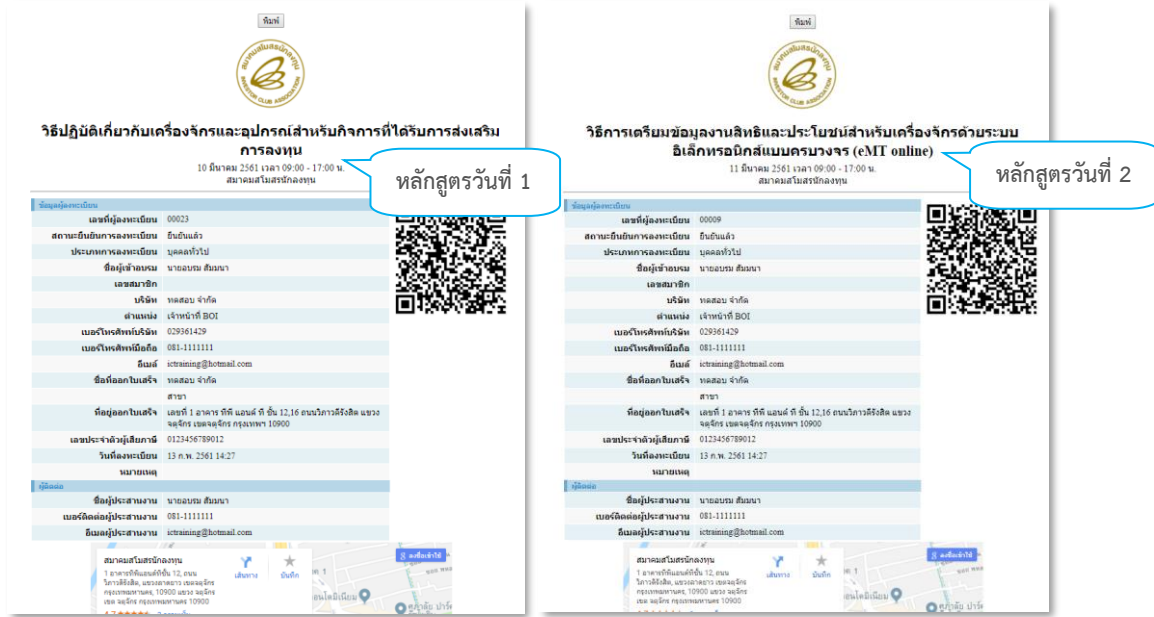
พิมพ์

วิธีปฏิบัติเกี่ยวกับเครื่องจักรและอุปกรณ์สำหรับกิจการที่ได้รับการส่งเสริมการลงทุน

10 มีนาคม 2561 เวลา 09:00 - 17:00 น.
สมาคมสโมสรนักลงทุน

หลักสูตรวันที่ 1

ข้อมูลผู้ลงทะเบียน

| | |
|---|---|
| เลขที่ผู้ลงทะเบียน | 00023 |
| สถานะยืนยันการลงทะเบียน | ยืนยันแล้ว |
| ประเภทการลงทะเบียน | บุคคลทั่วไป |
| ชื่อผู้เข้าอบรม | นายอบรม สัมมนา |
| เลขสมาชิก | |
| บริษัท | ทดสอบ จำกัด |
| ตำแหน่ง | เจ้าหน้าที่ BOI |
| เบอร์โทรศัพท์บริษัท | 029361429 |
| เบอร์โทรศัพท์มือถือ | 081-1111111 |
| อีเมล์ | ictraining@hotmail.com |
| ชื่อที่ออกใบเสร็จ | ทดสอบ จำกัด |
| | สาขา |
| ที่อยู่ออกใบเสร็จ | เลขที่ 1 อาคาร ทีพี แอนด์ ที ชั้น 12,16 ถนนวิภาวดีรังสิต แขวงจตุจักร เขตจตุจักร กรุงเทพฯ 10900 |
| เลขประจำตัวผู้เสียภาษี | 0123456789012 |
| วันที่ลงทะเบียน | 13 ก.พ. 2561 14:27 |
| หมายเหตุ | |

ผู้ติดต่อ

| | |
|---|---|
| ชื่อผู้ประสานงาน | นายอบรม สัมมนา |
| เบอร์ติดต่อผู้ประสานงาน | 081-1111111 |
| อีเมลผู้ประสานงาน | ictraining@hotmail.com |

สมาคมสโมสรนักลงทุน
1 อาคารทีพีแอนด์ทีชั้น 12, ถนนวิภาวดีรังสิต, แขวงลาดยาว เขตจตุจักร กรุงเทพมหานคร, 10900 แขวง จตุจักร เขต จตุจักร กรุงเทพมหานคร 10900
เส้นทาง
บันทึก
ลงชื่อเข้าใช้

พิมพ์

วิธีการเตรียมข้อมูลงานสิทธิและประโยชน์สำหรับเครื่องจักรด้วยระบบอิเล็กทรอนิกส์แบบครบวงจร (eMT online)

11 มีนาคม 2561 เวลา 09:00 - 17:00 น.
สมาคมสโมสรนักลงทุน

หลักสูตรวันที่ 2

ข้อมูลผู้ลงทะเบียน

| | |
|---|---|
| เลขที่ผู้ลงทะเบียน | 00009 |
| สถานะยืนยันการลงทะเบียน | ยืนยันแล้ว |
| ประเภทการลงทะเบียน | บุคคลทั่วไป |
| ชื่อผู้เข้าอบรม | นายอบรม สัมมนา |
| เลขสมาชิก | |
| บริษัท | ทดสอบ จำกัด |
| ตำแหน่ง | เจ้าหน้าที่ BOI |
| เบอร์โทรศัพท์บริษัท | 029361429 |
| เบอร์โทรศัพท์มือถือ | 081-1111111 |
| อีเมล์ | ictraining@hotmail.com |
| ชื่อที่ออกใบเสร็จ | ทดสอบ จำกัด |
| | สาขา |
| ที่อยู่ออกใบเสร็จ | เลขที่ 1 อาคาร ทีพี แอนด์ ที ชั้น 12,16 ถนนวิภาวดีรังสิต แขวงจตุจักร เขตจตุจักร กรุงเทพฯ 10900 |
| เลขประจำตัวผู้เสียภาษี | 0123456789012 |
| วันที่ลงทะเบียน | 13 ก.พ. 2561 14:27 |
| หมายเหตุ | |

ผู้ติดต่อ

| | |
|---|---|
| ชื่อผู้ประสานงาน | นายอบรม สัมมนา |
| เบอร์ติดต่อผู้ประสานงาน | 081-1111111 |
| อีเมลผู้ประสานงาน | ictraining@hotmail.com |

สมาคมสโมสรนักลงทุน
1 อาคารทีพีแอนด์ทีชั้น 12, ถนนวิภาวดีรังสิต, แขวงลาดยาว เขตจตุจักร กรุงเทพมหานคร, 10900 แขวง จตุจักร เขต จตุจักร กรุงเทพมหานคร 10900
เส้นทาง
บันทึก
ลงชื่อเข้าใช้